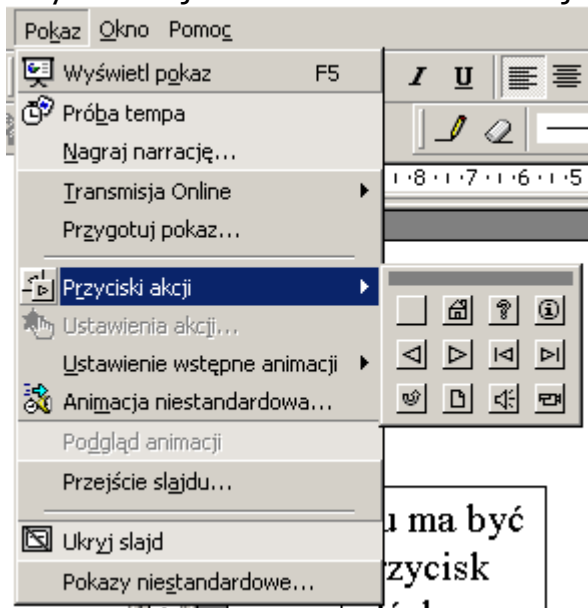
Pokaz Okno Pomoc

Wyświetl pokaz F5
Próba tempa
Nagraj narrację...
Transmisja Online
Przygotuj pokaz...
Przyciski akcji
Ustawienia akcji...
Ustawienie wstępne animacji
Animacja niestandardowa...
Podgląd animacji
Przejście slajdu...
Ukryj slajd
Pokazy niestandardowe...

I U

8 · 7 · 6 · 5

u ma być
rzycisk